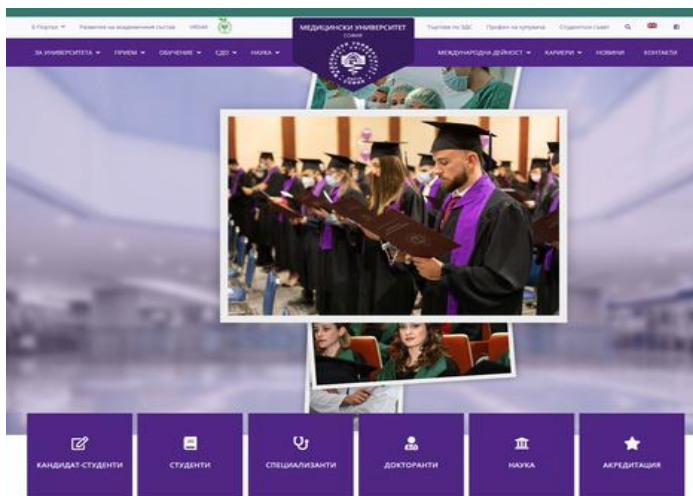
Е-Портал ▾ Развитие на академичния състав ORDAB

МЕДИЦИНСКИ УНИВЕРСИТЕТ
СОФИЯ

Търговe по ЗДС Профил на купувача Студентски Съвет

ЗА УНИВЕРСИТЕТА ▾ ПРИЕМ ▾ ОБУЧЕНИЕ ▾ СДО ▾ НАУКА ▾

МЕЖДУНАРОДНА ДЕЙНОСТ ▾ КАРИЕРИ ▾ НОВИНИ КОНТАКТИ

КАНДИДАТ-СТУДЕНТИ

СТУДЕНТИ

СПЕЦИАЛИЗАНТИ

ДОКТОРАНТИ

НАУКА

АКРЕДИТАЦИЯ